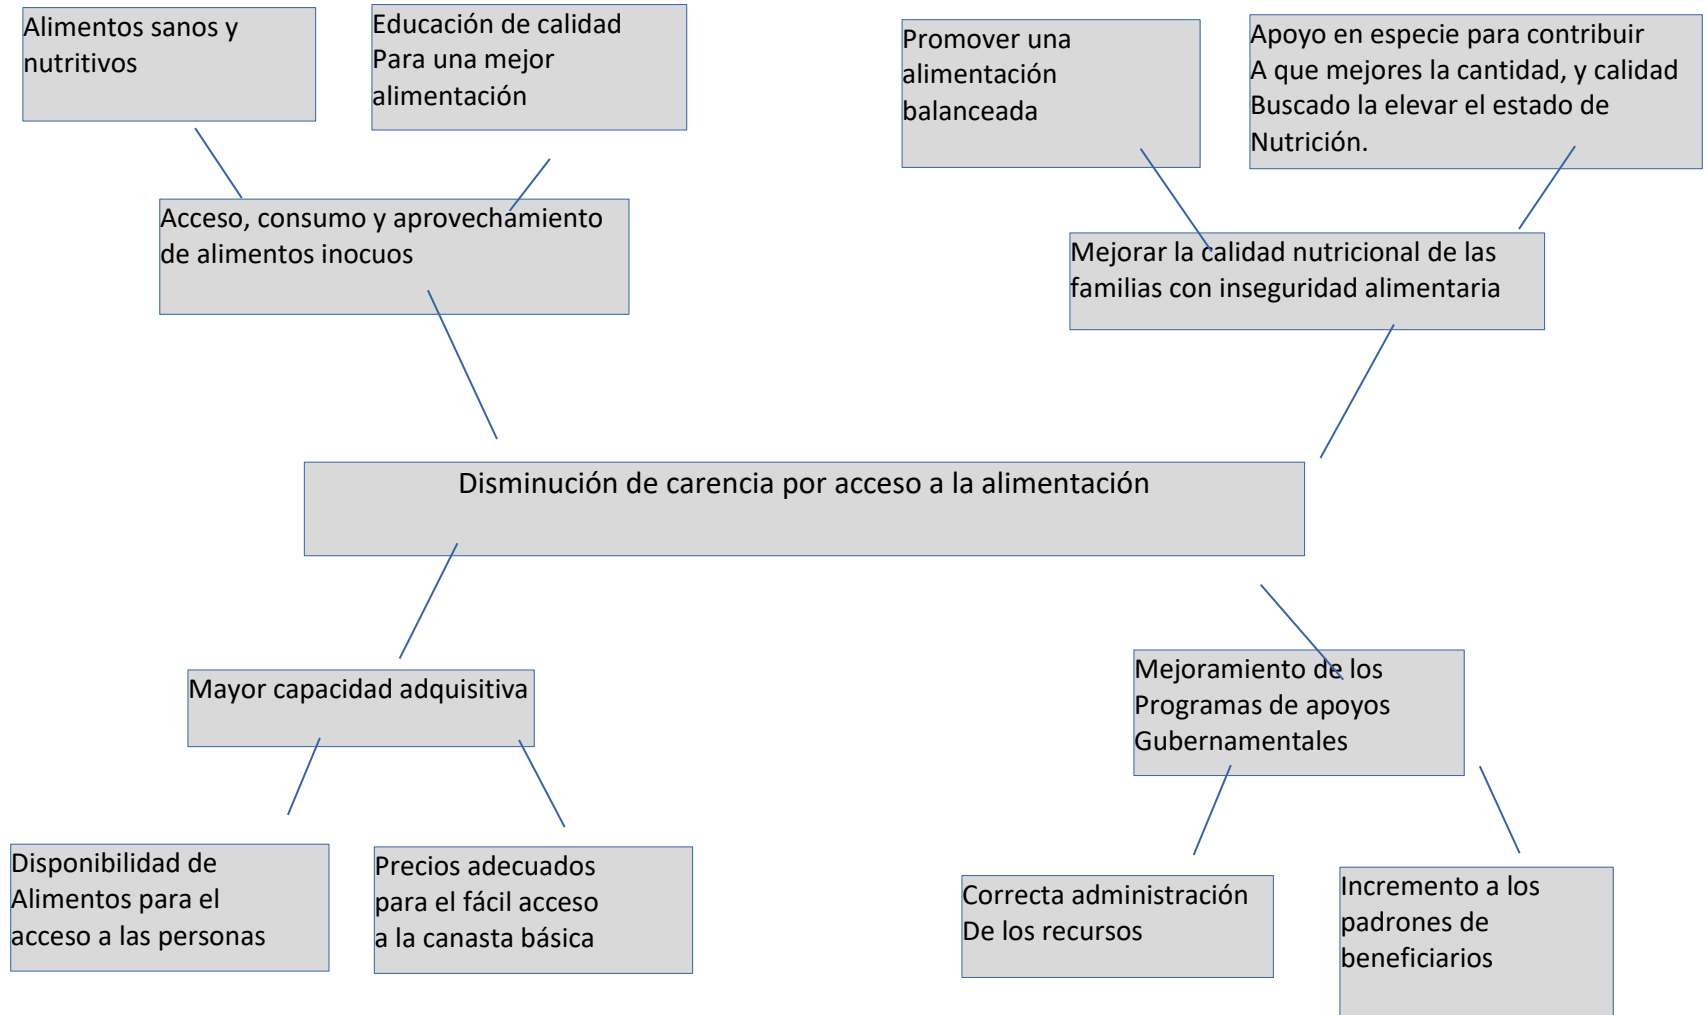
Alimentos sanos y nutritivos

Educación de calidad Para una mejor alimentación

Promover una alimentación balanceada

Apoyo en especie para contribuir A que mejores la cantidad, y calidad Buscado la elevar el estado de Nutrición.

Acceso, consumo y aprovechamiento de alimentos inocuos

Mejorar la calidad nutricional de las familias con inseguridad alimentaria

Disminución de carencia por acceso a la alimentación

Mayor capacidad adquisitiva

Mejoramiento de los Programas de apoyos Gubernamentales

Disponibilidad de Alimentos para el acceso a las personas

Precios adecuados para el fácil acceso a la canasta básica

Correcta administración De los recursos

Incremento a los padrones de beneficiarios